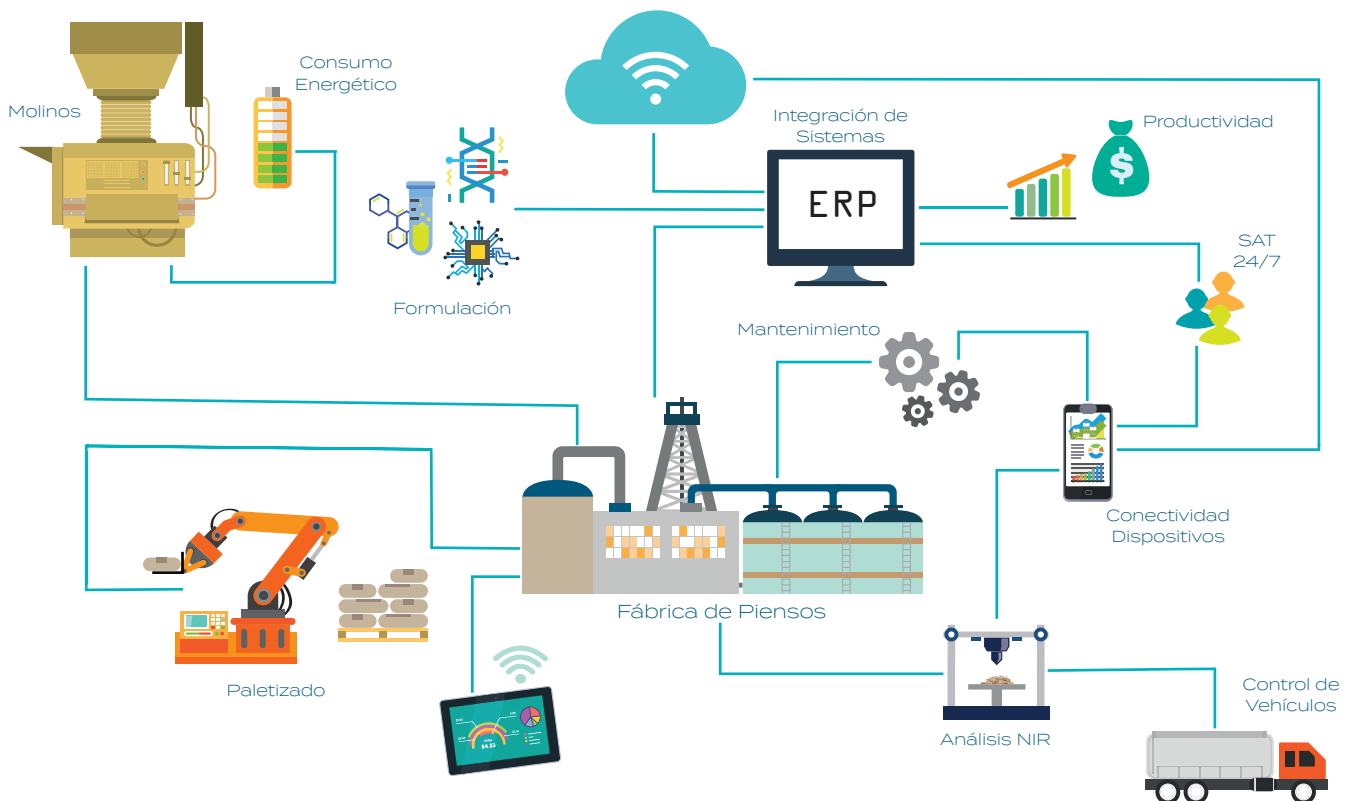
Molinos

Consumo Energético

Integración de Sistemas

ERP

Productividad

SAT 24/7

Formulación

Mantenimiento

Conectividad Dispositivos

Paletizado

Fábrica de Piensos

Análisis NIR

Control de Vehículos